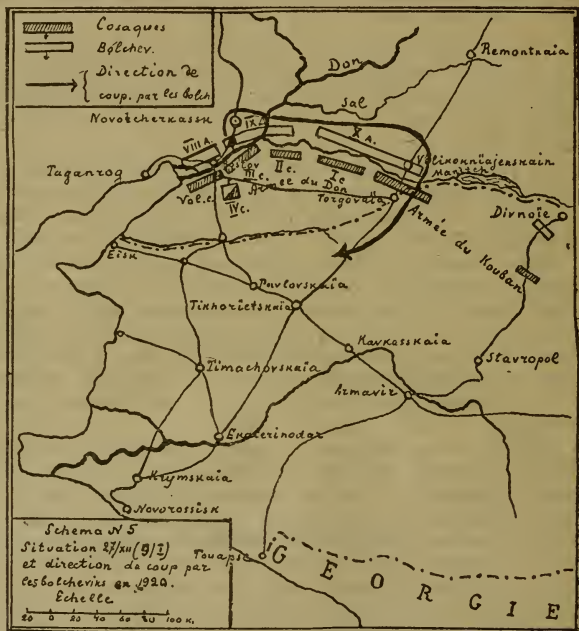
Cosaques
Bolchev.
Direction de coup. par les bolch.

Don
Remontnaia
Sal
Novotcherkassk
IX A.
X A.
VIII A.
Velikokniajeskaia
Manitch
Taganrog
Cav. Gr.
III c.
II c.
I c.
Armée du Don
Vol. c.
IV c.
Torgovaia
Armée du Kouban
Divnoie
Eisk
Pavlovskaia
Tikhorietskaia
Kavkasskaia
Stavropol
Timachovskaia
Armavir
Ekaterinodar
Krymskaia
Novorossisk
Touapsé
GEORGIE

Schema N 5
Situation 27/XII (9/I)
et direction du coup par les bolcheviks en 1920.
Echelle
20 0 20 40 60 80 100 K.